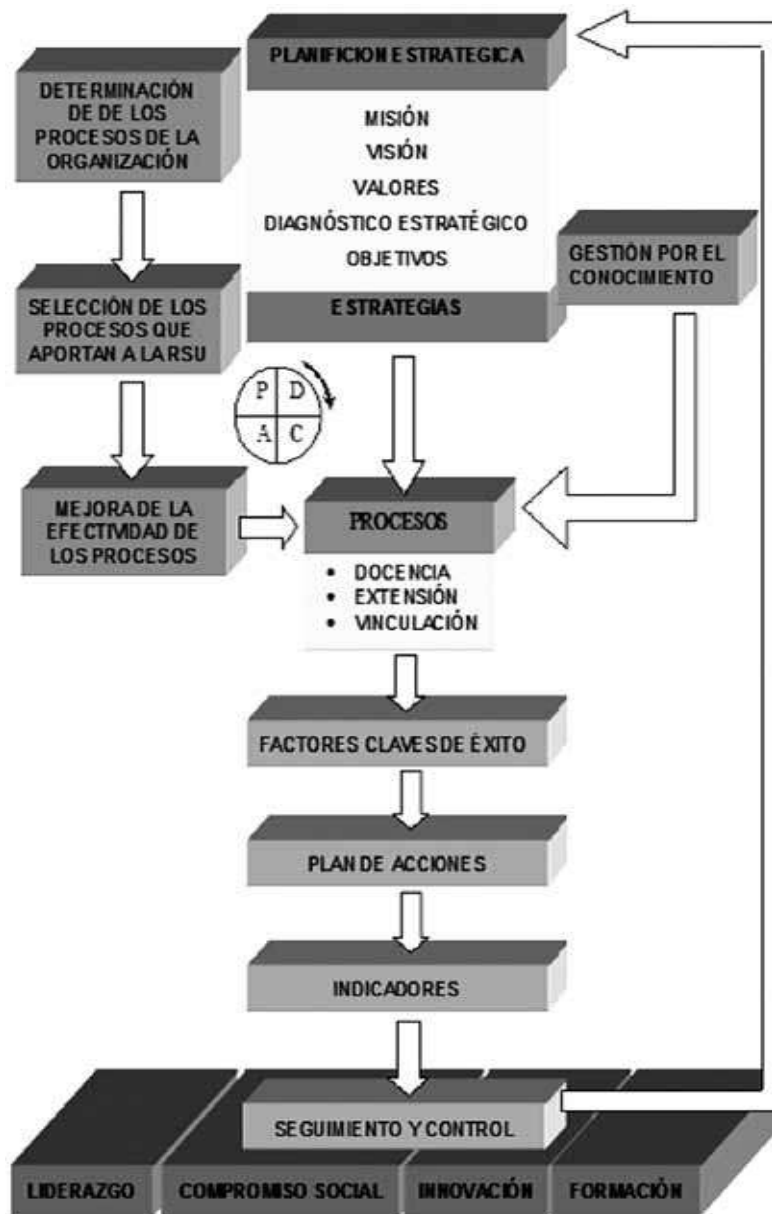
PLANIFICION ESTRATEGICA

MISIÓN
VISIÓN
VALORES
DIAGNÓSTICO ESTRATÉGICO
OBJETIVOS

ESTRATEGIAS

DETERMINACIÓN DE DE LOS PROCESOS DE LA ORGANIZACIÓN

SELECCIÓN DE LOS PROCESOS QUE APORTAN A LA RSU

MEJORA DE LA EFECTIVIDAD DE LOS PROCESOS

GESTIÓN POR EL CONOCIMIENTO

P D
A C

PROCESOS

• DOCENCIA
• EXTENSIÓN
• VINCULACIÓN

FACTORES CLAVES DE ÉXITO

PLAN DE ACCIONES

INDICADORES

SEGUIMIENTO Y CONTROL

LIDERAZGO
COMPROMISO SOCIAL
INNOVACIÓN
FORMACIÓN